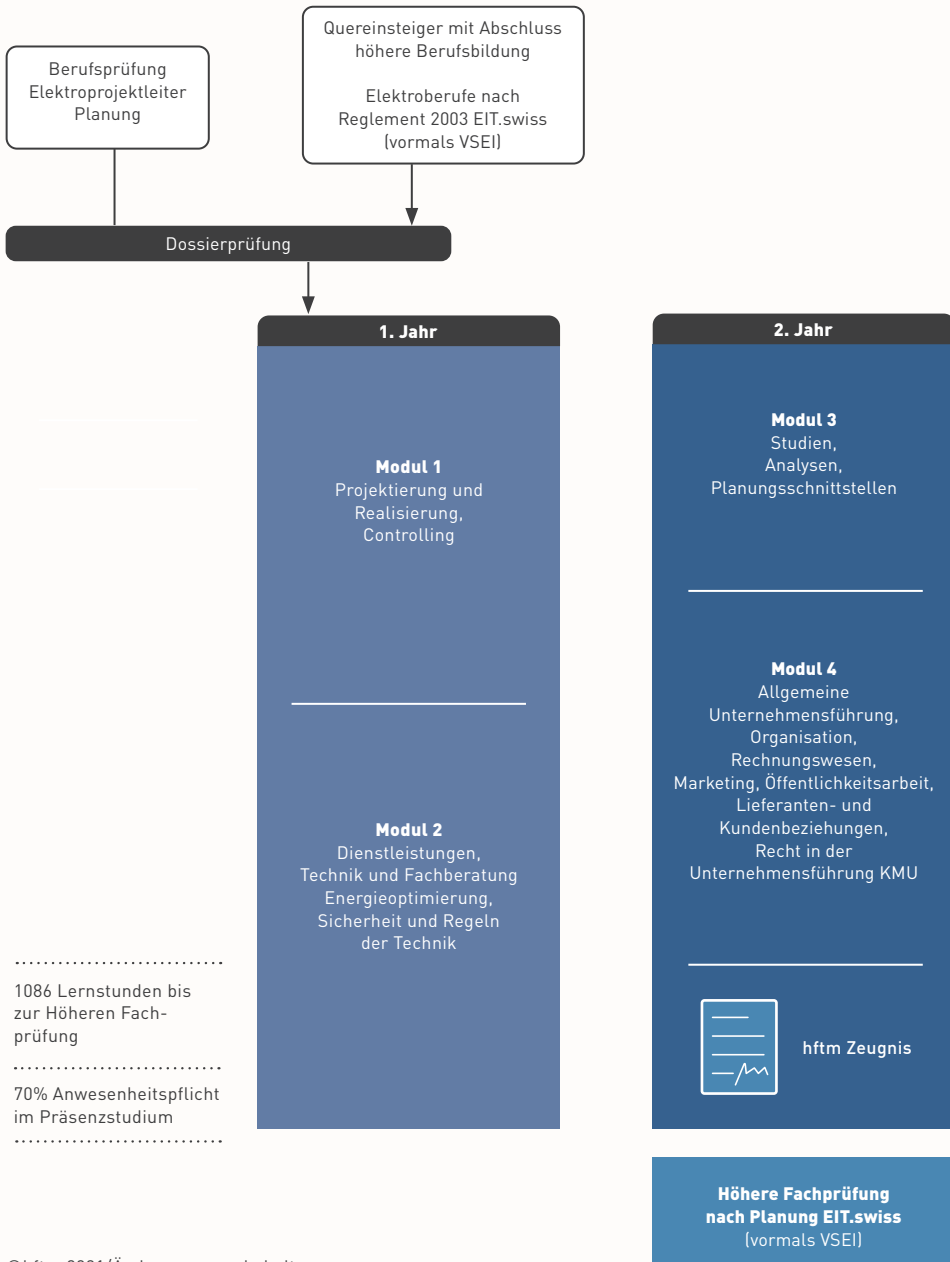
Berufsprüfung Elektroprojektleiter Planung

Quereinsteiger mit Abschluss höhere Berufsbildung

Elektroberufe nach Reglement 2003 EIT.swiss (vormals VSEI)

Dossierprüfung

1. Jahr

Modul 1
Projektierung und Realisierung, Controlling

Modul 2
Dienstleistungen, Technik und Fachberatung Energieoptimierung, Sicherheit und Regeln der Technik

2. Jahr

Modul 3
Studien, Analysen, Planungsschnittstellen

Modul 4
Allgemeine Unternehmensführung, Organisation, Rechnungswesen, Marketing, Öffentlichkeitsarbeit, Lieferanten- und Kundenbeziehungen, Recht in der Unternehmensführung KMU

hftm Zeugnis

1086 Lernstunden bis zur Höheren Fachprüfung

70% Anwesenheitspflicht im Präsenzstudium

Höhere Fachprüfung nach Planung EIT.swiss (vormals VSEI)

©hftm 2021 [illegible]